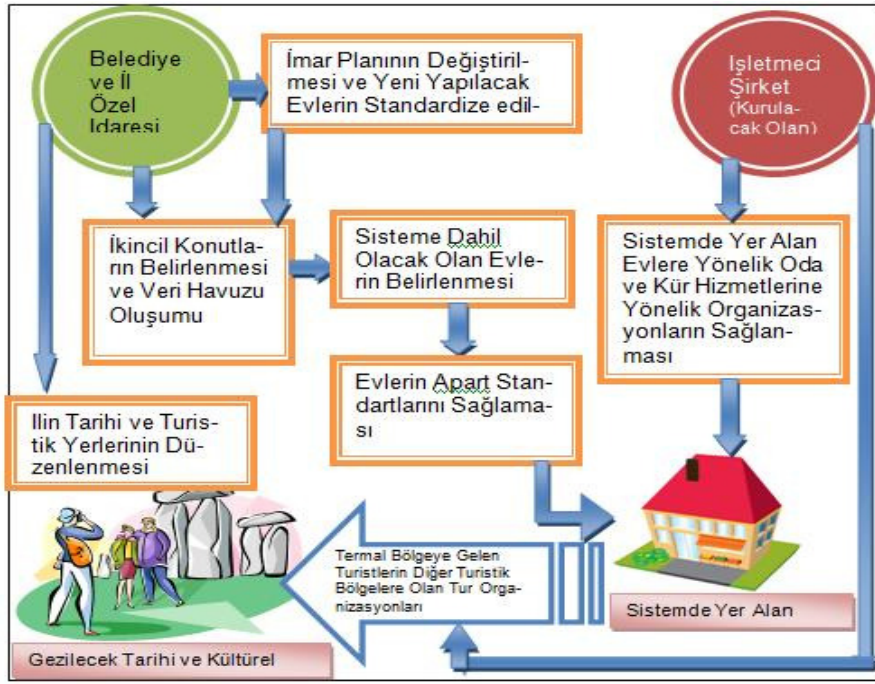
Belediye ve İl Özel Idaresi

İmar Planının Değiştirilmesi ve Yeni Yapılacak Evlerin Standardize edil-

Işletmeci Şirket (Kurulacak Olan)

İkincil Konutların Belirlenmesi ve Veri Havuzu Oluşumu

Sisteme Dahil Olacak Olan Evlerin Belirlenmesi

Sistemde Yer Alan Evlere Yönelik Oda ve Kür Hizmetlerine Yönelik Organizasyonların Sağlanması

Evlerin Apart Standartlarını Sağlaması

Ilin Tarihi ve Turistik Yerlerinin Düzenlenmesi

Termal Bölgeye Gelen Turistlerin Diğer Turistik Bölgelere Olan Tur Organizasyonları

Sistemde Yer Alan

Gezilecek Tarihi ve Kültürel